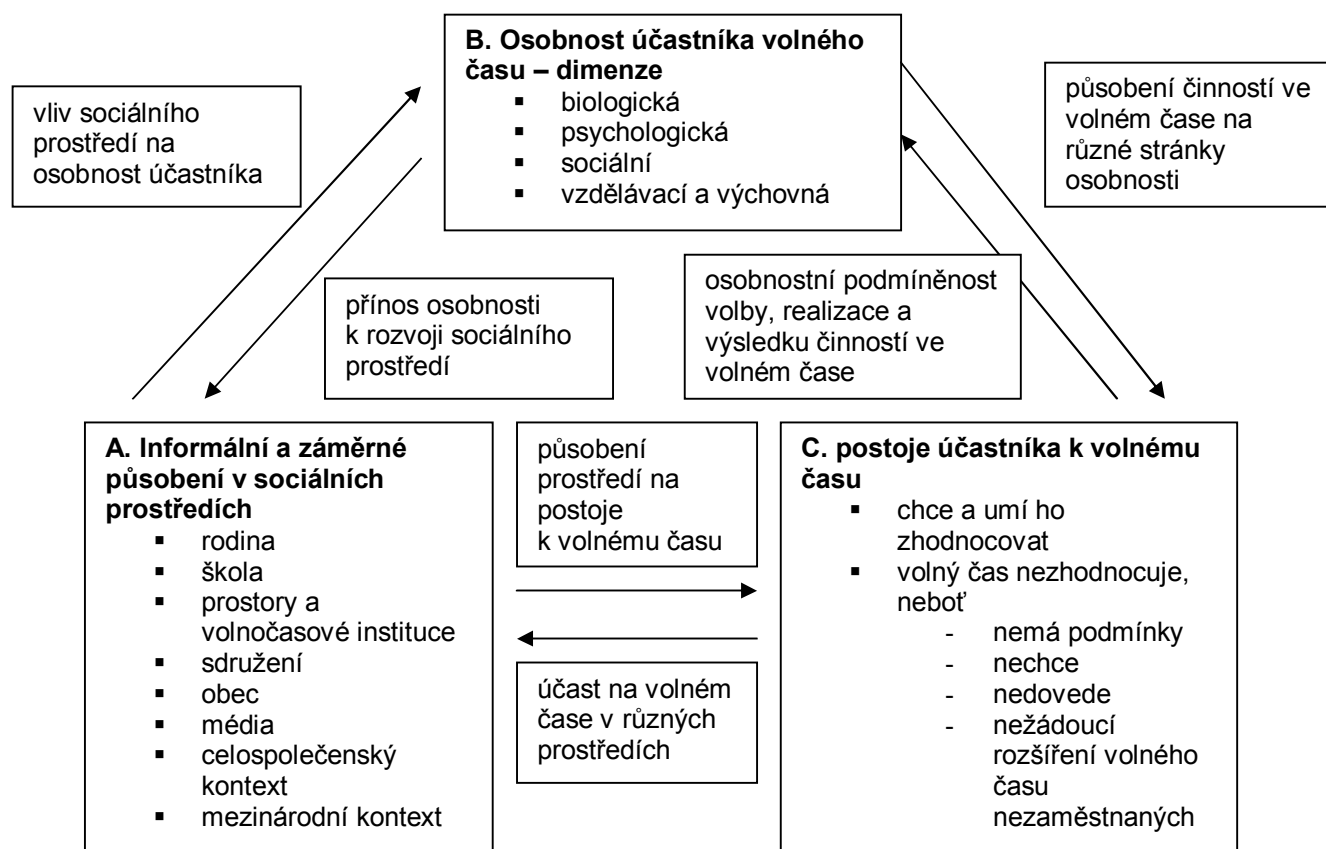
B. Osobnost účastníka volného času – dimenze
- biologická
- psychologická
- sociální
- vzdělávací a výchovná

vliv sociálního prostředí na osobnost účastníka

působení činností ve volném čase na různé stránky osobnosti

přínos osobnosti k rozvoji sociálního prostředí

osobnostní podmíněnost volby, realizace a výsledku činností ve volném čase

A. Informální a záměrné působení v sociálních prostředích
- rodina
- škola
- prostory a volnočasové instituce
- sdružení
- obec
- média
- celospolečenský kontext
- mezinárodní kontext

působení prostředí na postoje k volnému času

účast na volném čase v různých prostředích

C. postoje účastníka k volnému času
- chce a umí ho zhodnocovat
- volný čas nezhodnocuje, neboť
  - nemá podmínky
  - nechce
  - nedovede
  - nežádoucí rozšíření volného času nezaměstnaných